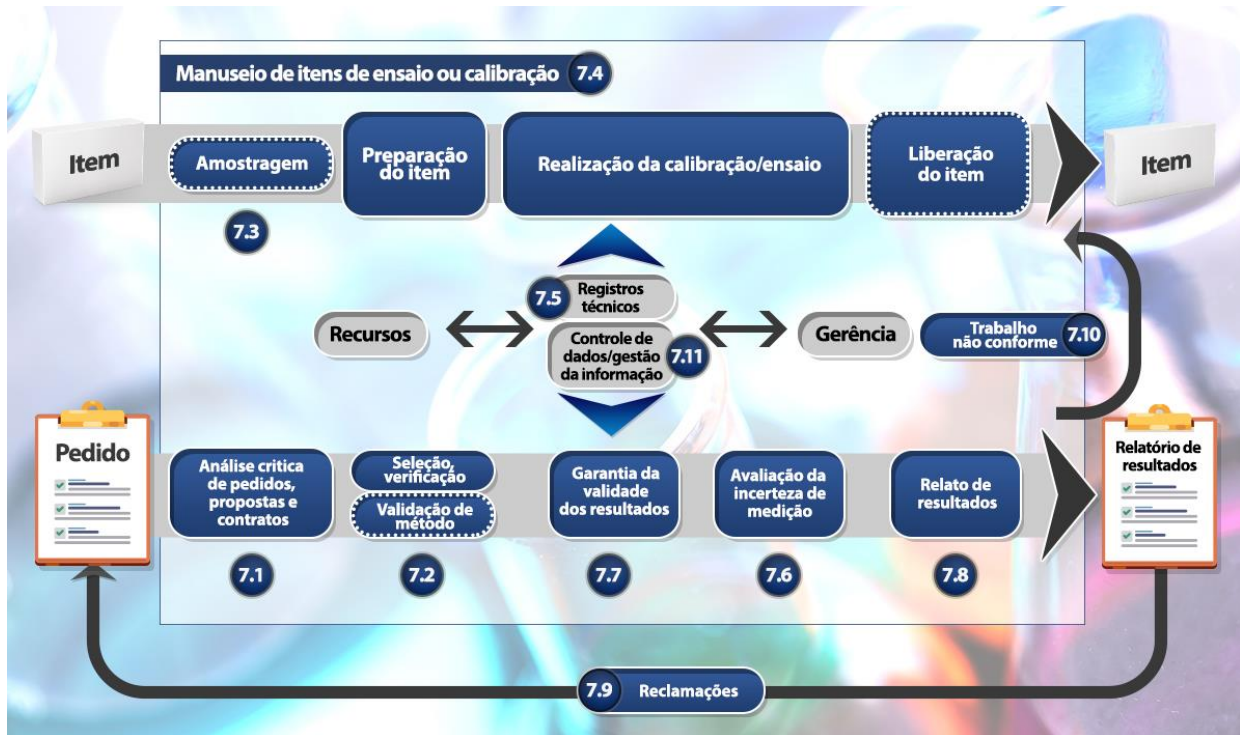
Manuseio de itens de ensaio ou calibração 7.4

Item

Amostragem

7.3

Preparação do item

Realização da calibração/ensaio

Liberação do item

Item

7.5 Registros técnicos

Recursos

Controle de dados/gestão da informação 7.11

Gerência

Trabalho não conforme 7.10

Pedido

Análise crítica de pedidos, propostas e contratos

7.1

Seleção, verificação

Validação de método

7.2

Garantia da validade dos resultados

7.7

Avaliação da incerteza de medição

7.6

Relato de resultados

7.8

Relatório de resultados

7.9 Reclamações